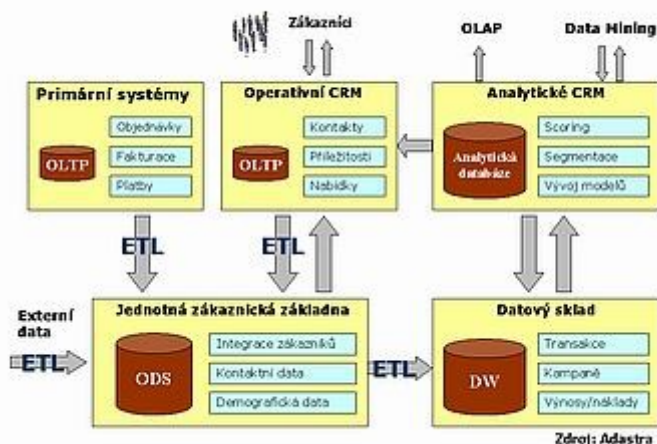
Zákazníci

OLAP

Data Mining

Primární systémy

OLTP

Objednávky

Fakturace

Platby

Operativní CRM

OLTP

Kontakty

Příležitosti

Nabídky

Analytické CRM

Analytická databáze

Scoring

Segmentace

Vývoj modelů

ETL

ETL

Externí data

ETL

Jednotná zákaznická základna

ODS

Integrace zákazníků

Kontaktní data

Demografická data

ETL

Datový sklad

DW

Transakce

Kampaně

Výnosy/náklady

Zdroj: Adastra